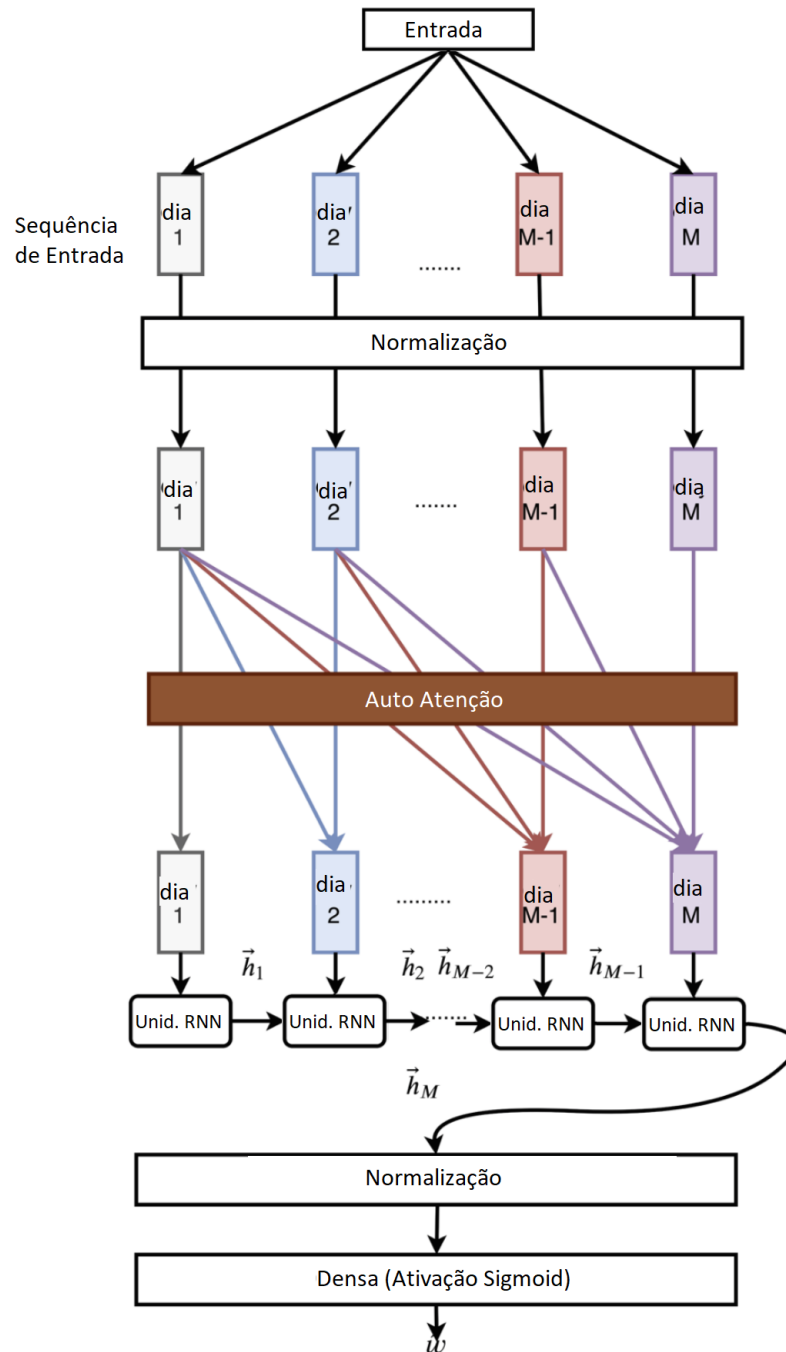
Entrada

Sequência de Entrada

dia 1

dia 2

.......

dia M-1

dia M

Normalização

dia 1

dia 2

.......

dia M-1

dia M

Auto Atenção

dia 1

dia 2

.........

dia M-1

dia M

$\vec{h}_1$

$\vec{h}_2$ $\vec{h}_{M-2}$

$\vec{h}_{M-1}$

Unid. RNN

Unid. RNN

Unid. RNN

Unid. RNN

$\vec{h}_M$

Normalização

Densa (Ativação Sigmoid)

$w$